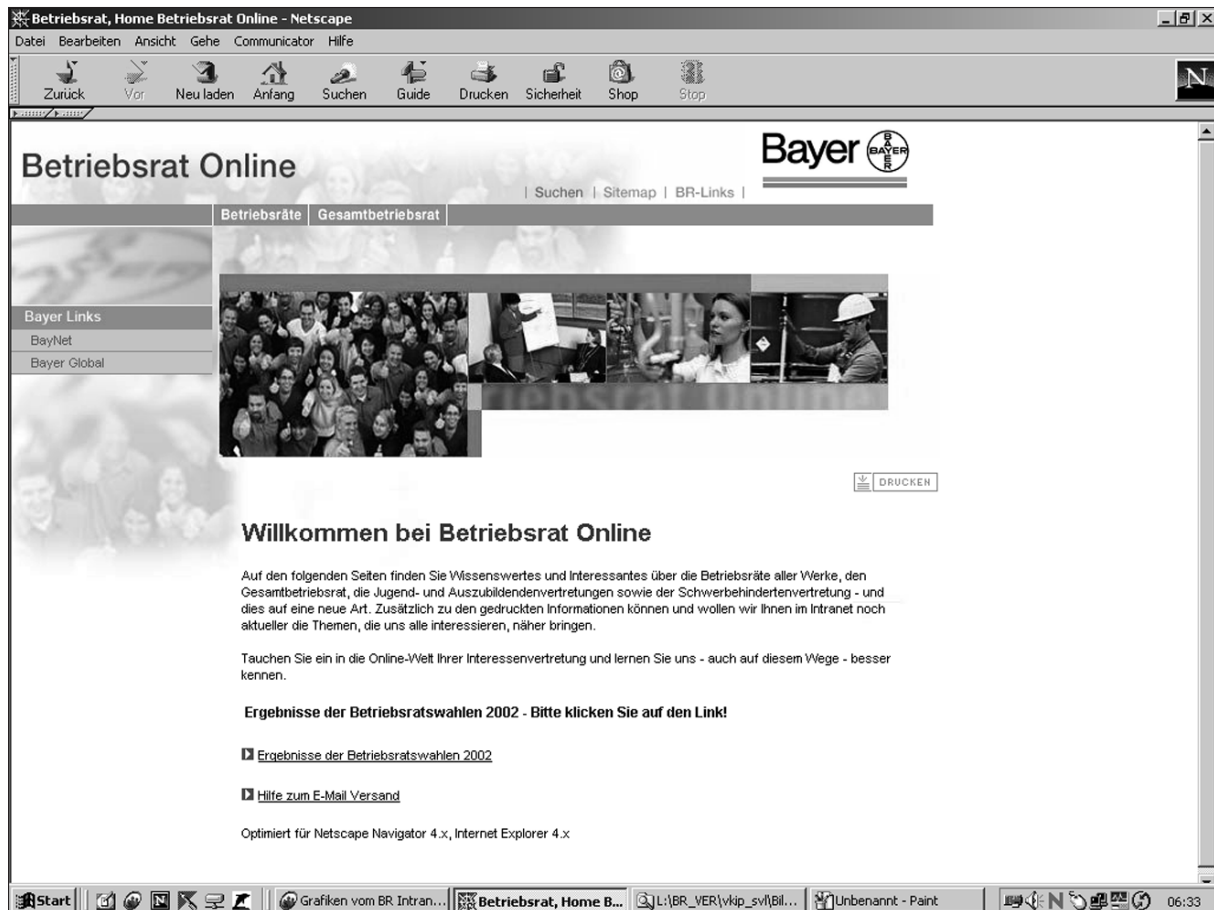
Betriebsrat, Home Betriebsrat Online - Netscape

Datei Bearbeiten Ansicht Gehe Communicator Hilfe

Zurück Vor Neu laden Anfang Suchen Guide Drucken Sicherheit Shop Stop

Betriebsrat Online

Bayer BAYER

| Suchen | Sitemap | BR-Links |

Betriebsräte Gesamtbetriebsrat

Bayer Links
BayNet
Bayer Global

Betriebsrat Online

DRUCKEN

Willkommen bei Betriebsrat Online

Auf den folgenden Seiten finden Sie Wissenswertes und Interessantes über die Betriebsräte aller Werke, den Gesamtbetriebsrat, die Jugend- und Auszubildendenvertretungen sowie der Schwerbehindertenvertretung - und dies auf eine neue Art. Zusätzlich zu den gedruckten Informationen können und wollen wir Ihnen im Intranet noch aktueller die Themen, die uns alle interessieren, näher bringen.

Tauchen Sie ein in die Online-Welt Ihrer Interessenvertretung und lernen Sie uns - auch auf diesem Wege - besser kennen.

Ergebnisse der Betriebsratswahlen 2002 - Bitte klicken Sie auf den Link!

Ergebnisse der Betriebsratswahlen 2002

Hilfe zum E-Mail Versand

Optimiert für Netscape Navigator 4.x, Internet Explorer 4.x

Start | Grafiken vom BR Intran... | Betriebsrat, Home B... | L:\BR_VER\vkip_svl\Bil... | Unbenannt - Paint | 06:33